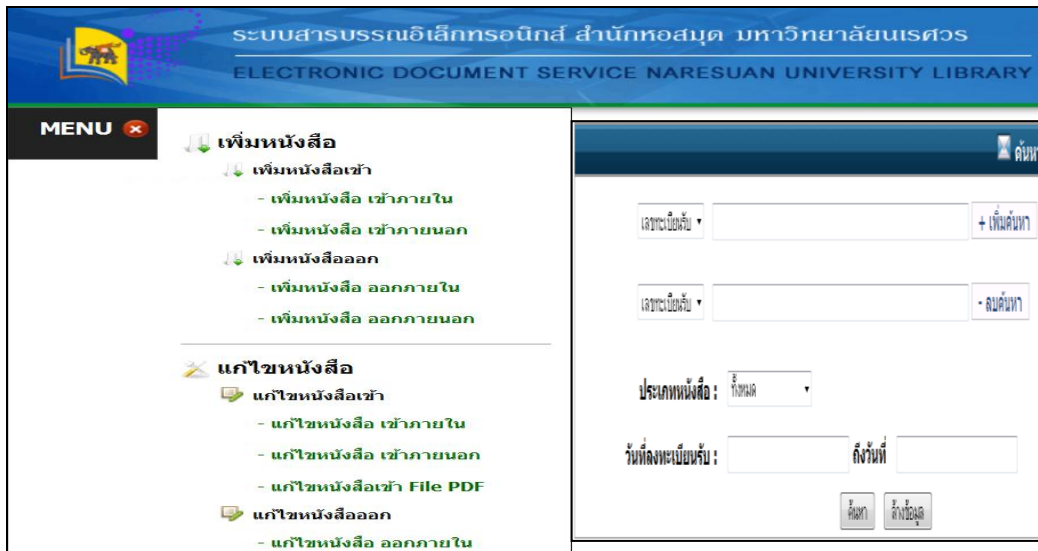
ระบบสารบรรณอิเล็กทรอนิกส์ สำนักหอสมุด มหาวิทยาลัยนเรศวร
ELECTRONIC DOCUMENT SERVICE NARESUAN UNIVERSITY LIBRARY

MENU

เพิ่มหนังสือ
เพิ่มหนังสือเข้า
- เพิ่มหนังสือ เข้าภายใน
- เพิ่มหนังสือ เข้าภายนอก
เพิ่มหนังสือออก
- เพิ่มหนังสือ ออกภายใน
- เพิ่มหนังสือ ออกภายนอก

แก้ไขหนังสือ
แก้ไขหนังสือเข้า
- แก้ไขหนังสือ เข้าภายใน
- แก้ไขหนังสือ เข้าภายนอก
- แก้ไขหนังสือเข้า File PDF
แก้ไขหนังสือออก
- แก้ไขหนังสือ ออกภายใน

ค้นห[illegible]

เลขทะเบียนรับ
+ เพิ่มค้นหา

เลขทะเบียนรับ
- ลบค้นหา

ประเภทหนังสือ : ทั้งหมด

วันที่ลงทะเบียนรับ :
ถึงวันที่

ค้นหา
ล้างข้อมูล